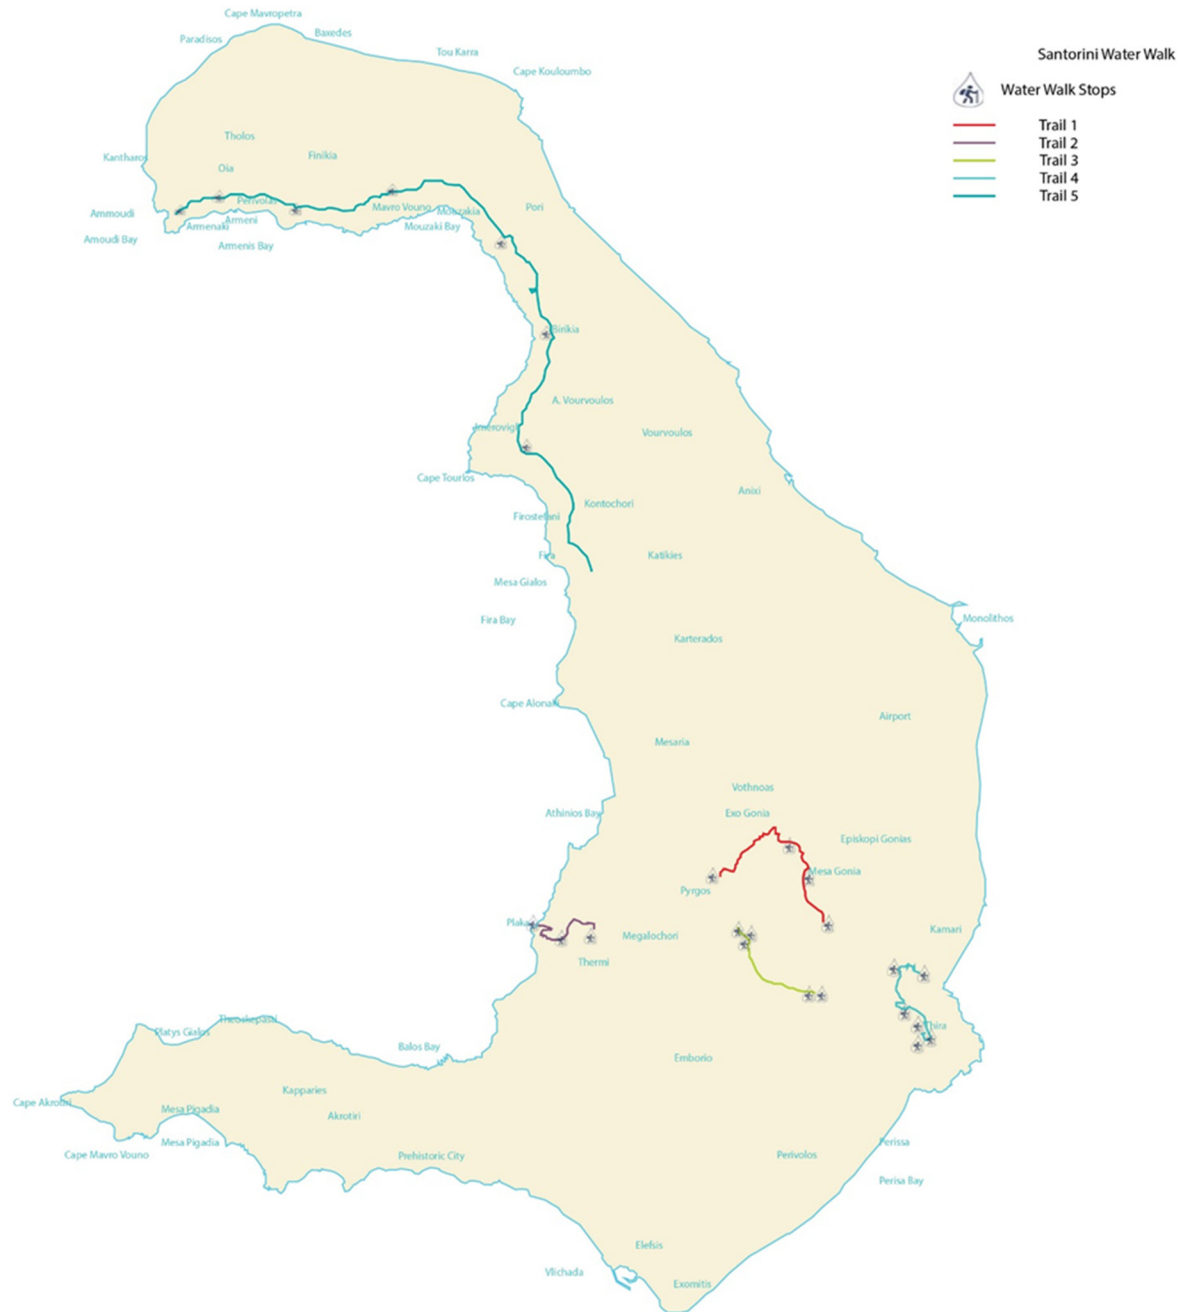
Santorini Water Walk

Water Walk Stops

Trail 1
Trail 2
Trail 3
Trail 4
Trail 5

Cape Mavropetra
Paradisos
Baxedes
Tou Karra
Cape Kouloumbo
Tholos
Kantharos
Finikia
Oia
Ammoudi
Perivolas
Armenaki
Armeni
Mavro Vouno
Mouzakia
Pori
Amoudi Bay
Armenis Bay
Mouzaki Bay
Sirikia
A. Vourvoulos
Vourvoulos
Imerovigli
Cape Tourlos
Anixi
Kontochori
Firostefani
Fira
Katikies
Mesa Gialos
Fira Bay
Monolithos
Karterados
Cape Alonaki
Airport
Mesaria
Vothnoas
Exo Gonia
Athinios Bay
Episkopi Gonias
Mesa Gonia
Pyrgos
Kamari
Plaka
Megalochori
Thermi
Platys Gialos
Theoskepasti
Thira
Balos Bay
Emborio
Kapparies
Cape Akrotiri
Mesa Pigadia
Akrotiri
Mesa Pigadia
Cape Mavro Vouno
Prehistoric City
Perivolos
Perissa
Perisa Bay
Elefsis
Vlichada
Exomitis